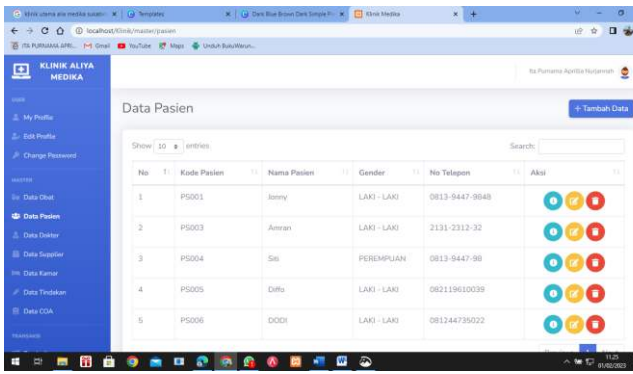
Klinik utama alia medika sulsel | Templates | Dark Blue Brown Dark Simple P... | Klinik Medika

localhost/klinik/master/pasien

ITA PURNAMA APRI... Gmail YouTube Maps Unduh BukuWarun...

KLINIK ALIYA MEDIKA

Ita Purnama Aprilia Nurjannah

USER

My Profile

Edit Profile

Change Password

MASTER

Data Obat

Data Pasien

Data Dokter

Data Supplier

Data Kamar

Data Tindakan

Data COA

TRANSAKSI

Data Pasien

+ Tambah Data

Show 10 entries

Search:

| No | Kode Pasien | Nama Pasien | Gender | No Telepon | Aksi |
|---|---|---|---|---|---|
| 1 | PS001 | Jonny | LAKI - LAKI | 0813-9447-9848 | |
| 2 | PS003 | Amran | LAKI - LAKI | 2131-2312-32 | |
| 3 | PS004 | Siti | PEREMPUAN | 0813-9447-98 | |
| 4 | PS005 | Diffo | LAKI - LAKI | 082119610039 | |
| 5 | PS006 | DODI | LAKI - LAKI | 081244735022 | |

11.25
01/02/2023